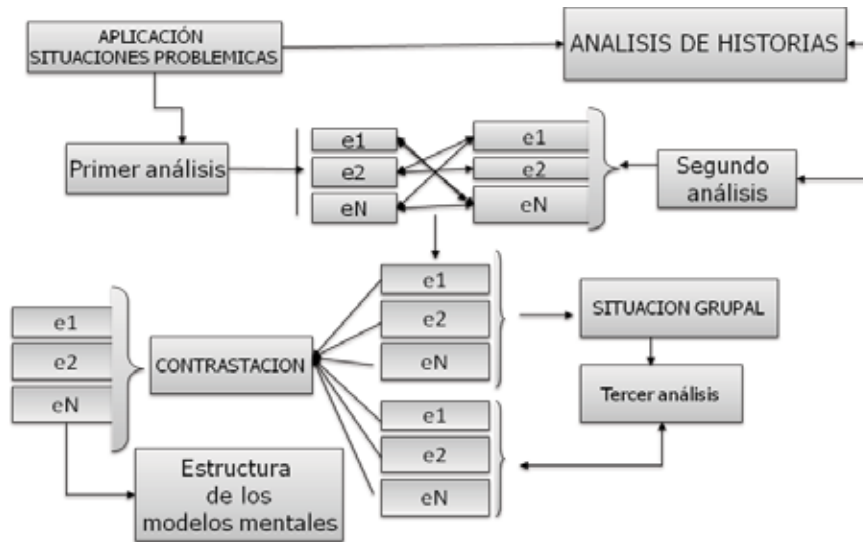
APLICACIÓN
SITUACIONES PROBLEMICAS

ANALISIS DE HISTORIAS

Primer análisis

e1
e2
eN

e1
e2
eN

Segundo análisis

e1
e2
eN

e1
e2
eN

CONTRASTACION

SITUACION GRUPAL

Tercer análisis

e1
e2
eN

Estructura de los modelos mentales